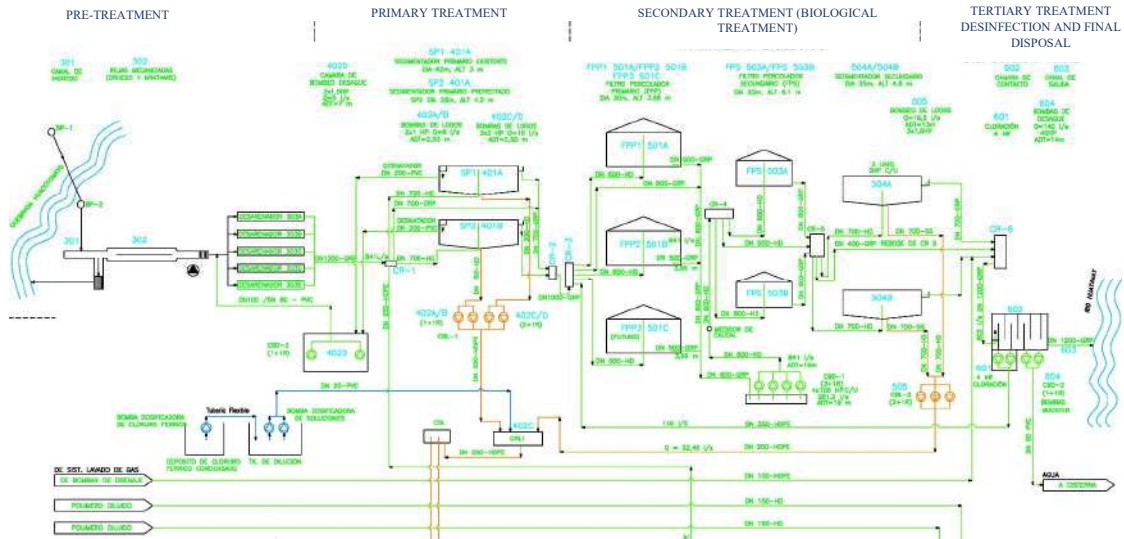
PRE-TREATMENT

PRIMARY TREATMENT

SECONDARY TREATMENT (BIOLOGICAL TREATMENT)

TERTIARY TREATMENT DESINFECTION AND FINAL DISPOSAL

301 CANAL DE INGRESO

302 REJAS MECANIZADAS (GRUESO Y MANTAS)

402D CAMARA DE BOMBEO DESAGUE

SP1 401A SEDIMENTADOR PRIMARIO EXISTENTE

SP2 401A SEDIMENTADOR PRIMARIO PROYECTADO

402A/B BOMBAS DE LODOS

402C/D BOMBAS DE LODOS

FPP1 501A/FPP2 501B FPP3 501C FILTRO PERCOLADOR PRIMARIO (FPP)

FPS 503A/FPS 503B FILTRO PERCOLADOR SECUNDARIO (FPS)

504A/504B SEDIMENTADOR SECUNDARIO

505 BOMBAS DE LODOS

502 CAMARA DE CONTACTO

503 CANAL DE SALIDA

601 CLORACION

604 BOMBAS DE DESAGUE

SP-1

SP-2

301

302

DESARENADOR 303A

DESARENADOR 303B

DESARENADOR 303C

DESARENADOR 303D

DESARENADOR 303E

CR-1

402D

SP1 401A

SP2 401B

402A/B

402C/D

CR-2

CR-3

FPP1 501A

FPP2 501B

FPP3 501C

CR-4

FPS 503A

FPS 503B

CR-5

504A

504B

CR-6

MEDIDOR DE CAUDAL

505

603

601

604

CRI

402C

Tuberia Flexible

BOMBA DOSIFICADORA DE CLORURO FERRICO

BOMBA DOSIFICADORA DE SOLUCIONES

DEPOSITO DE CLORURO FERRICO CONCENTRADO

TK. DE DILUCION

DE SIST. LAVADO DE GAS

DE BOMBAS DE DRENAJE

POLIMERO DILUIDO

POLIMERO DILUIDO

AGUA

A CISTERNA

DN 20-PVC

DN 200-HDPE

DN 150-HDPE

DN 150-HD

DN 150-HD

DN 250-HDPE